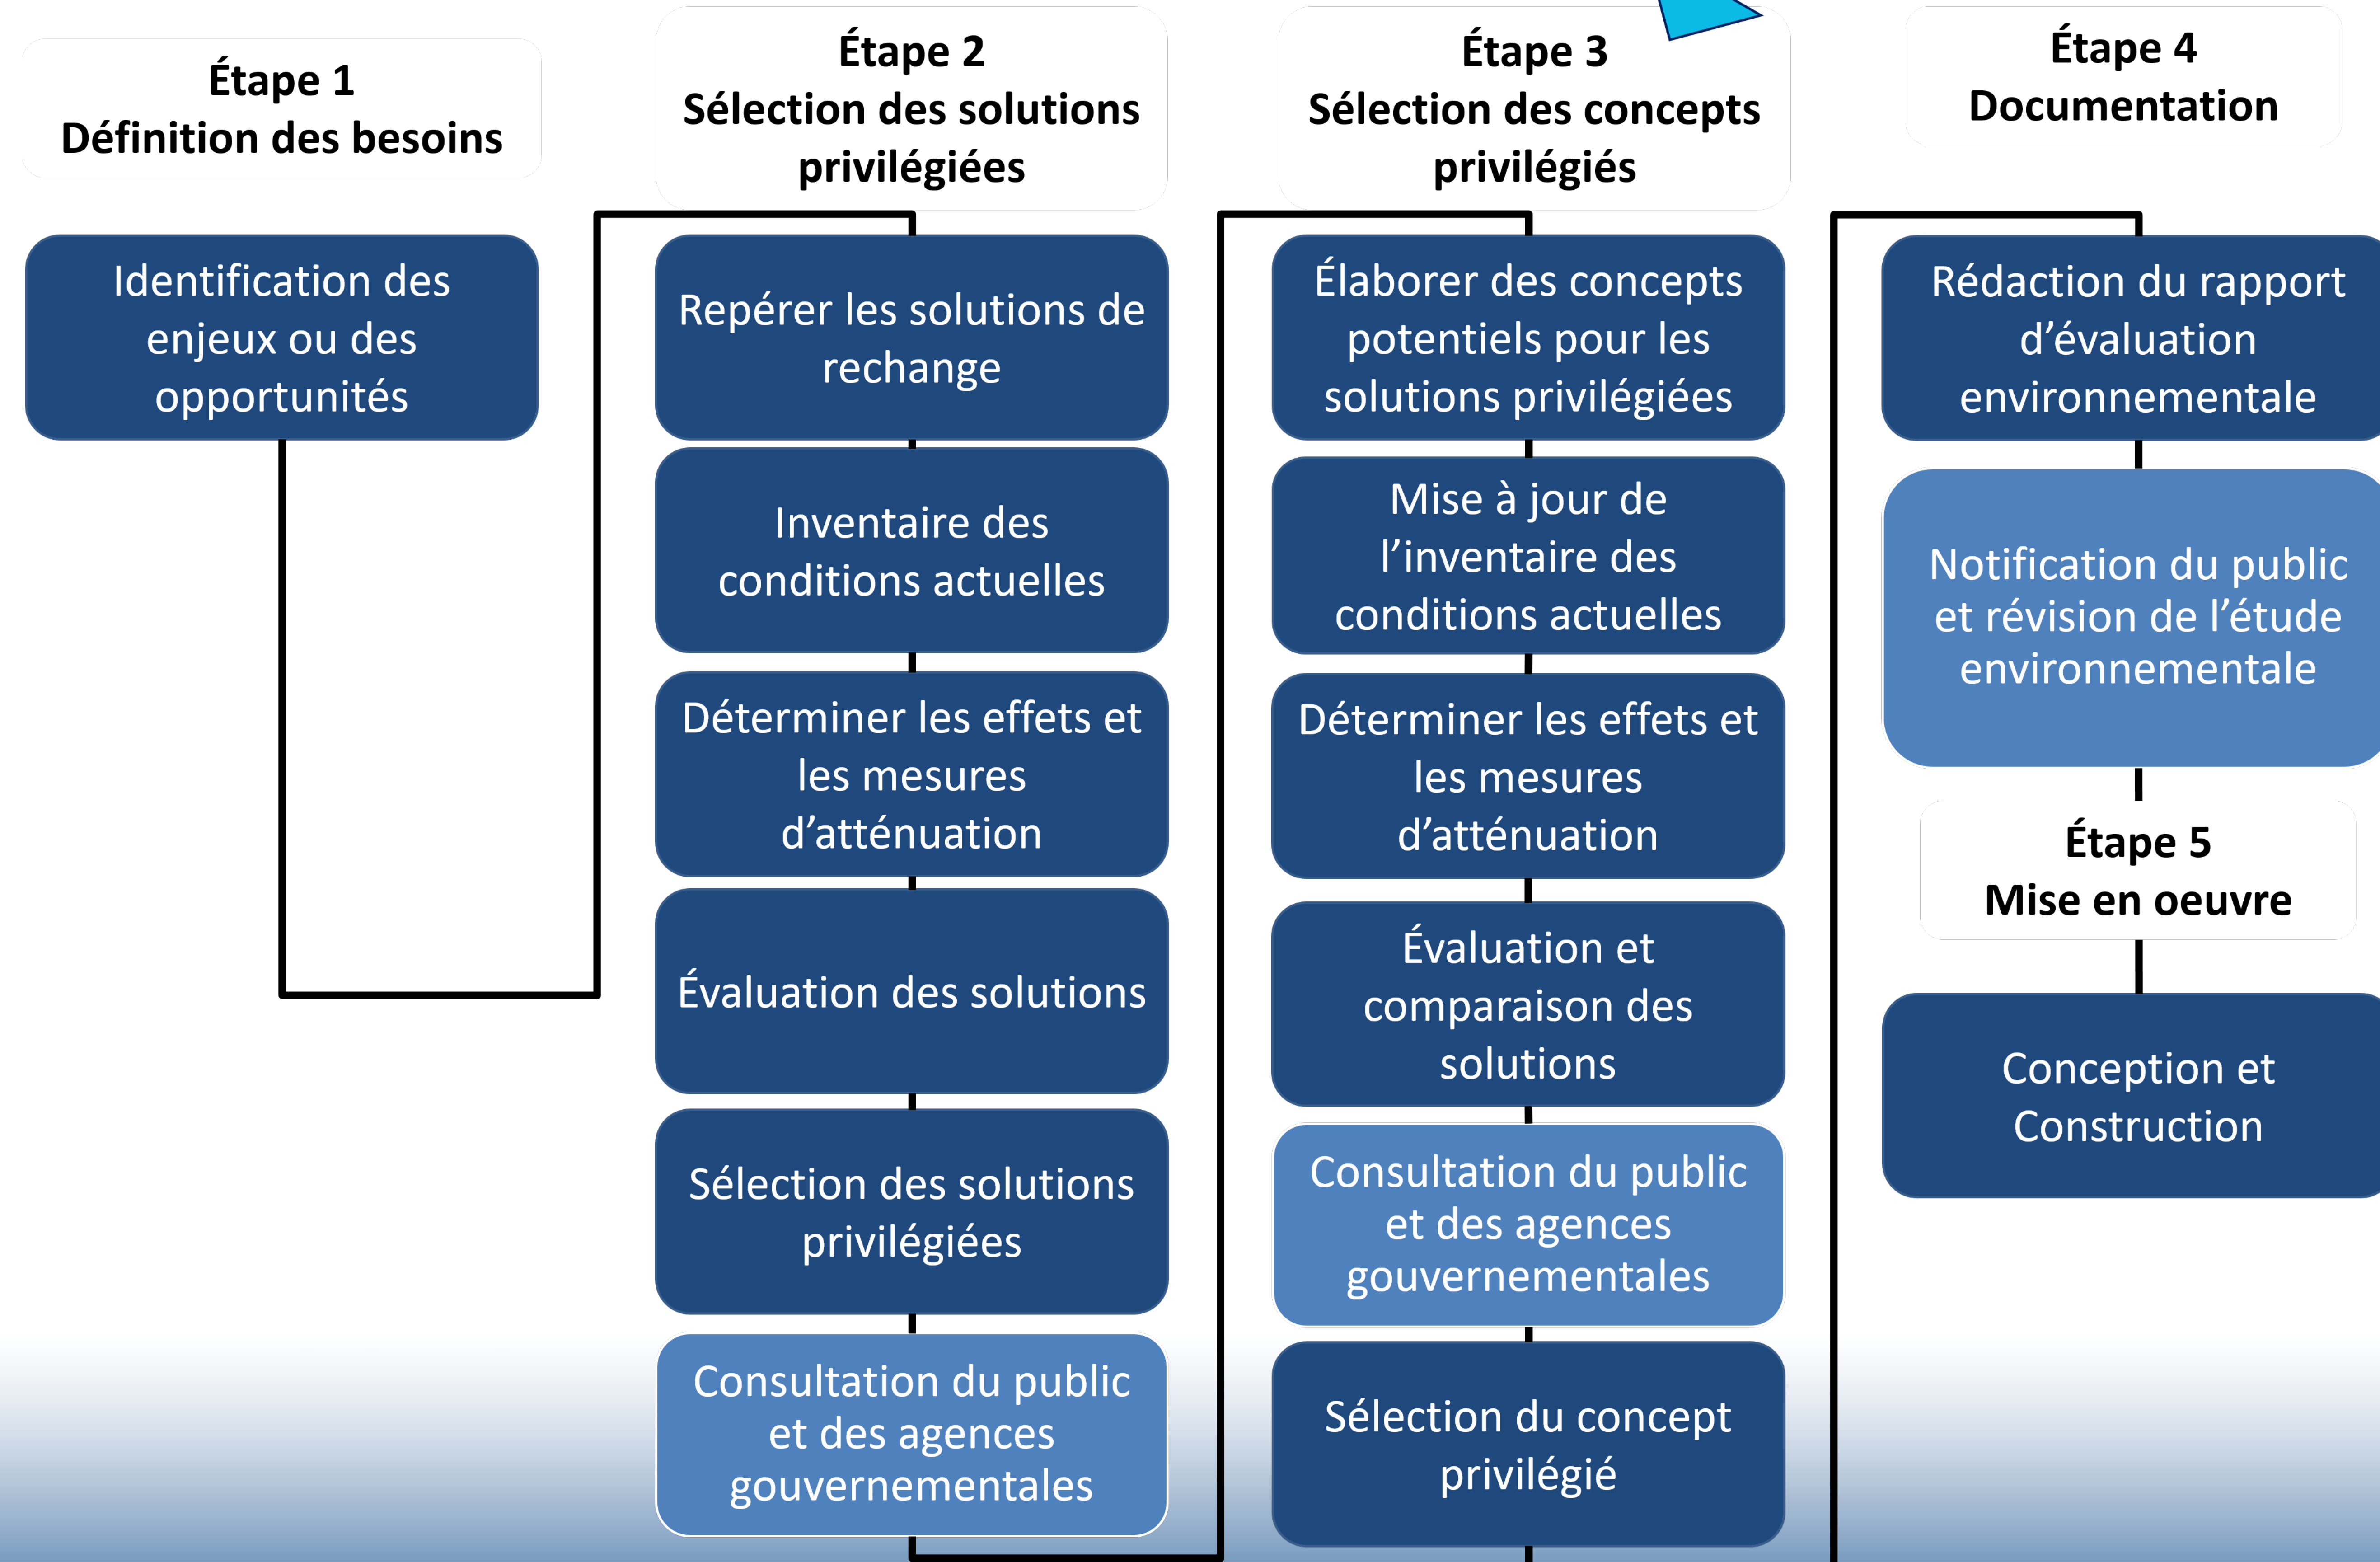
Étape 1
Définition des besoins

Identification des enjeux ou des opportunités

Étape 2
Sélection des solutions privilégiées

Repérer les solutions de rechange

Inventaire des conditions actuelles

Déterminer les effets et les mesures d’atténuation

Évaluation des solutions

Sélection des solutions privilégiées

Consultation du public et des agences gouvernementales

Étape 3
Sélection des concepts privilégiés

Élaborer des concepts potentiels pour les solutions privilégiées

Mise à jour de l’inventaire des conditions actuelles

Déterminer les effets et les mesures d’atténuation

Évaluation et comparaison des solutions

Consultation du public et des agences gouvernementales

Sélection du concept privilégié

Étape 4
Documentation

Rédaction du rapport d’évaluation environnementale

Notification du public et révision de l’étude environnementale

Étape 5
Mise en oeuvre

Conception et Construction